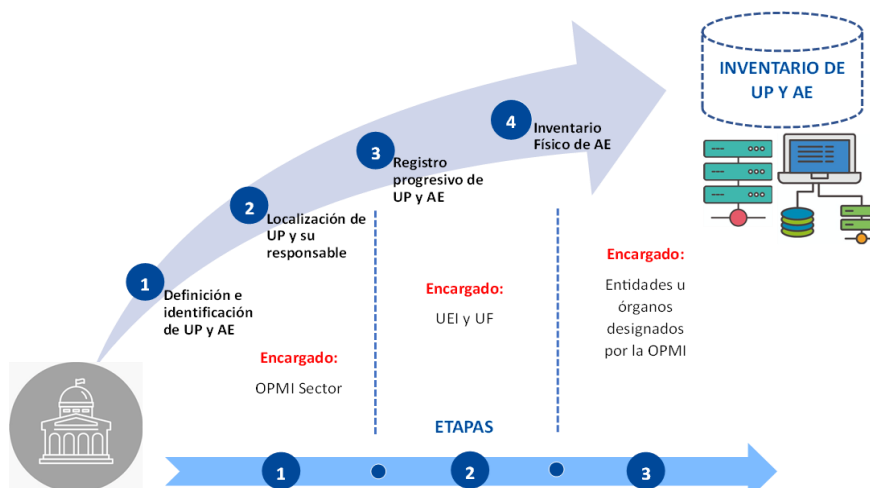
INVENTARIO DE UP Y AE

1
Definición e identificación de UP y AE

2
Localización de UP y su responsable

3
Registro progresivo de UP y AE

4
Inventario Físico de AE

Encargado:
OPMI Sector

Encargado:
UEI y UF

Encargado:
Entidades u órganos designados por la OPMI

ETAPAS

1

2

3